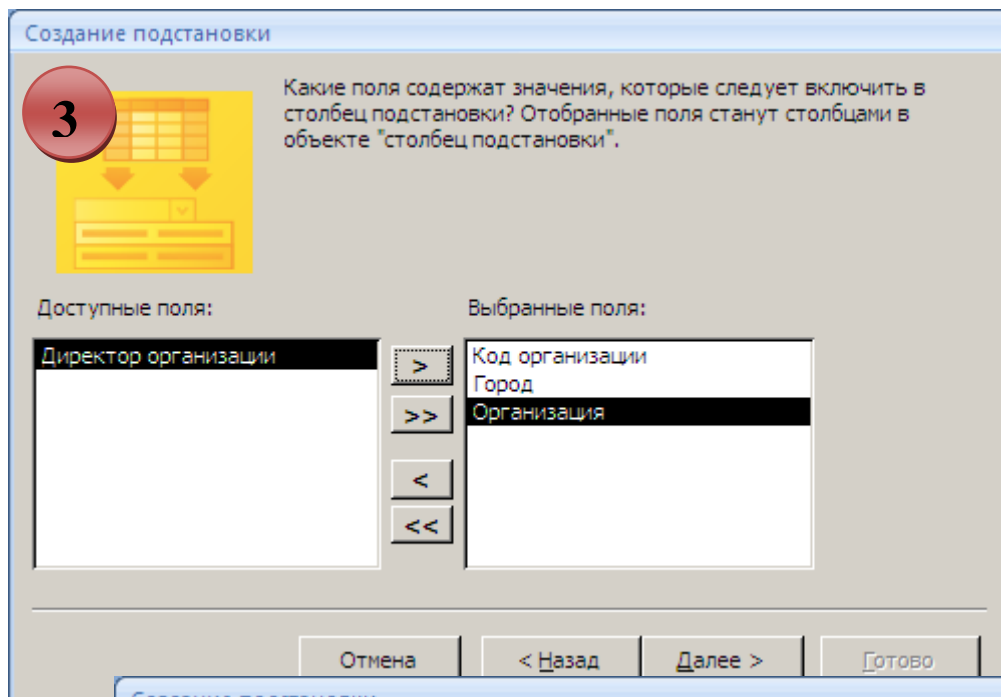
Создание подстановки

3

Какие поля содержат значения, которые следует включить в столбец подстановки? Отобранные поля станут столбцами в объекте "столбец подстановки".

Доступные поля:

Директор организации

Выбранные поля:

Код организации
Город
Организация

>
>>
<
<<

Отмена
< Назад
Далее >
Готово

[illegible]